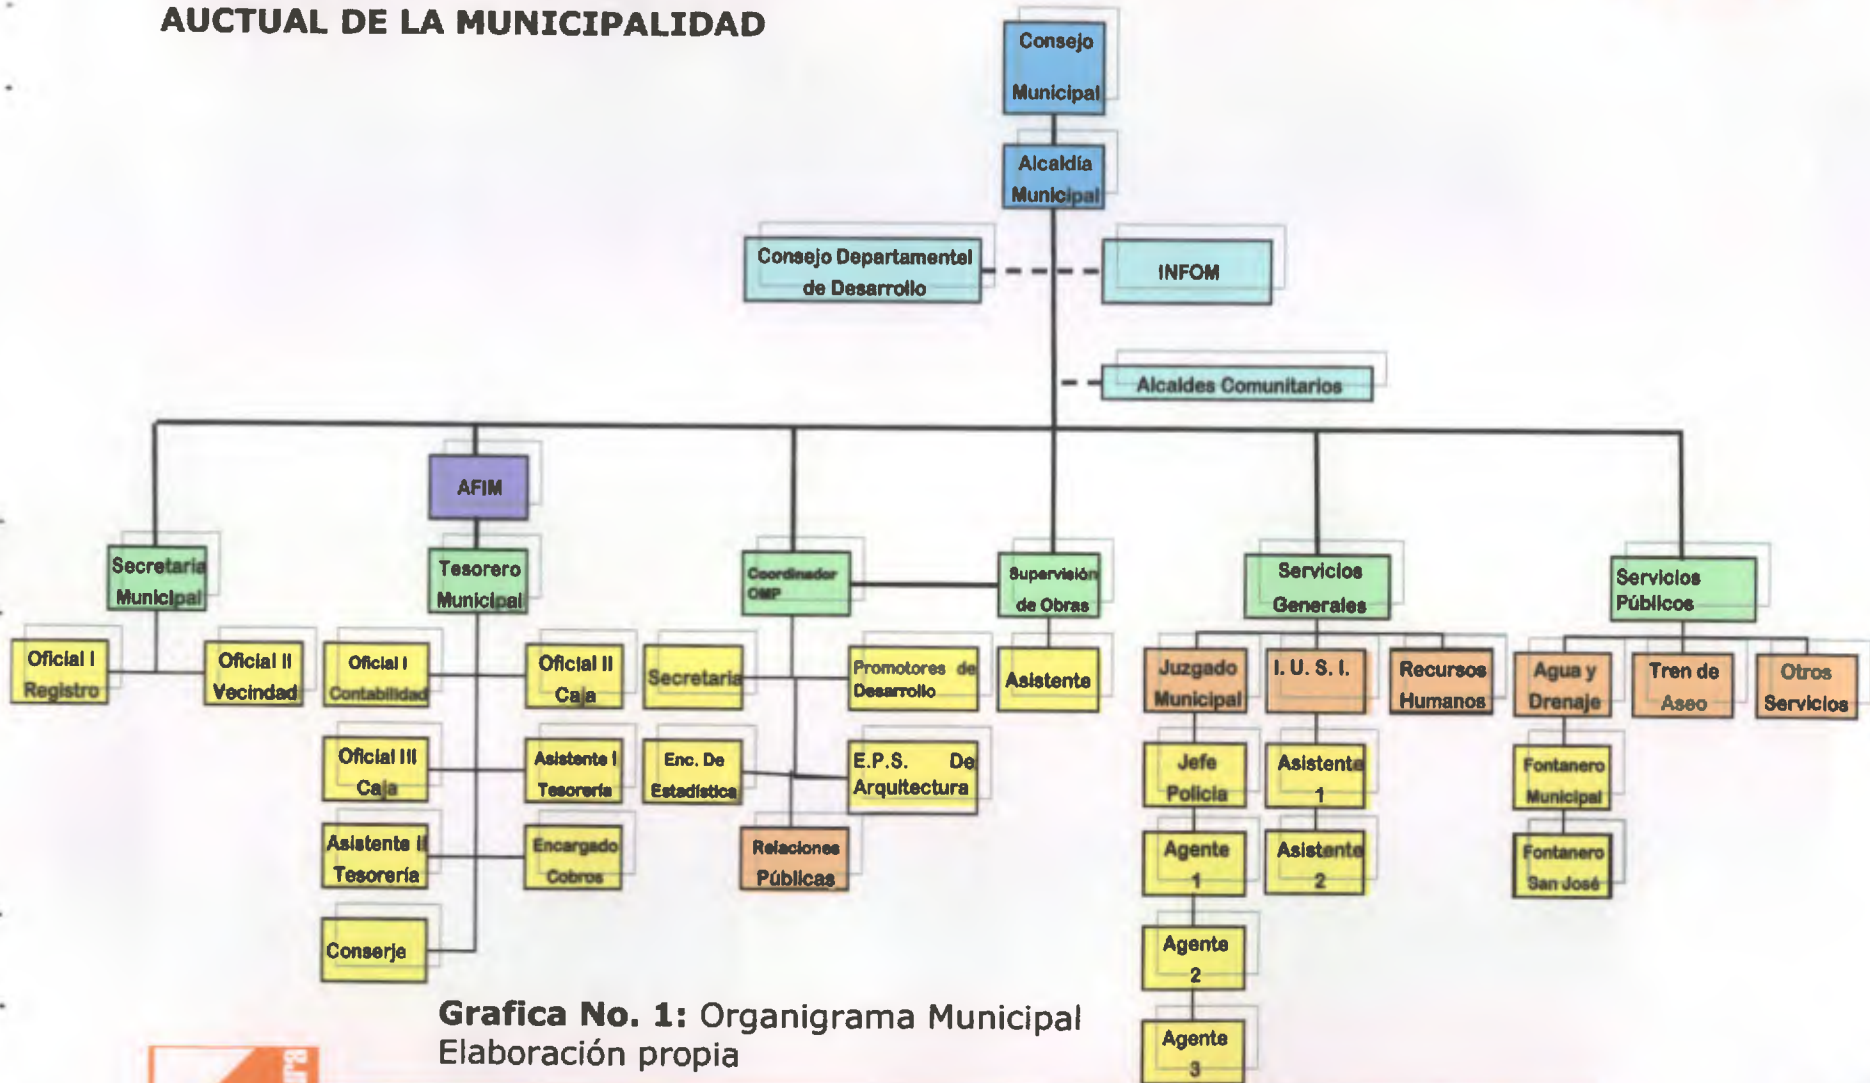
AUCTUAL DE LA MUNICIPALIDAD

Consejo Municipal

Alcaldía Municipal

Consejo Departamentel de Desarrollo

INFOM

Alcaldes Comunitarios

AFIM

Secretaria Municipal

Tesorero Municipal

Coordinador OMP

Supervisión de Obras

Servicios Generales

Servicios Públicos

Oficial I Registro

Oficial II Vecindad

Oficial I Contabilidad

Oficial II Caja

Secretaria

Promotores de Desarrollo

Asistente

Juzgado Municipal

I. U. S. I.

Recursos Humanos

Agua y Drenaje

Tren de Aseo

Otros Servicios

Oficial III Caja

Asistente I Tesorería

Enc. De Estadistica

E.P.S. De Arquitectura

Jefe Policia

Asistente 1

Fontanero Municipal

Asistente II Tesorería

Encargado Cobros

Relaciones Públicas

Agente 1

Asistente 2

Fontanero San José

Conserje

Agente 2

Agente 3

Grafica No. 1: Organigrama Municipal
Elaboración propia